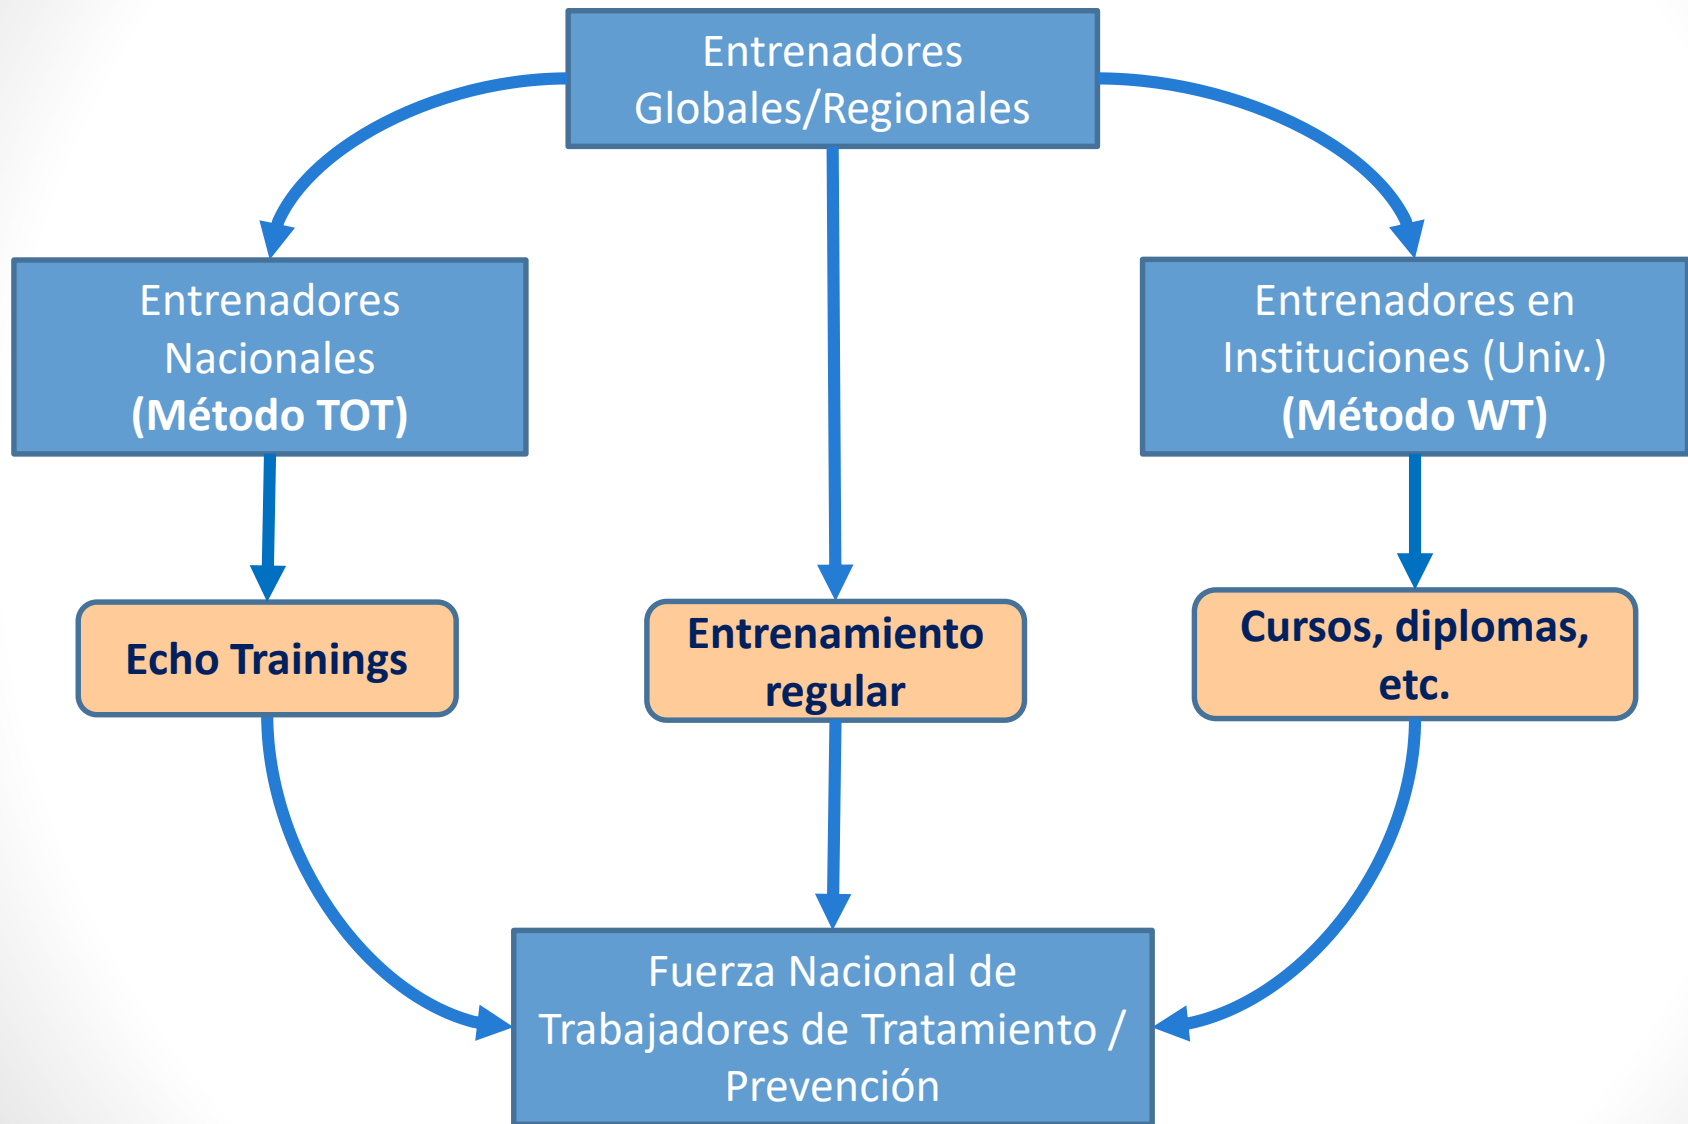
Entrenadores Globales/Regionales

Entrenadores Nacionales (Método TOT)

Entrenadores en Instituciones (Univ.) (Método WT)

Echo Trainings

Entrenamiento regular

Cursos, diplomas, etc.

Fuerza Nacional de Trabajadores de Tratamiento / Prevención